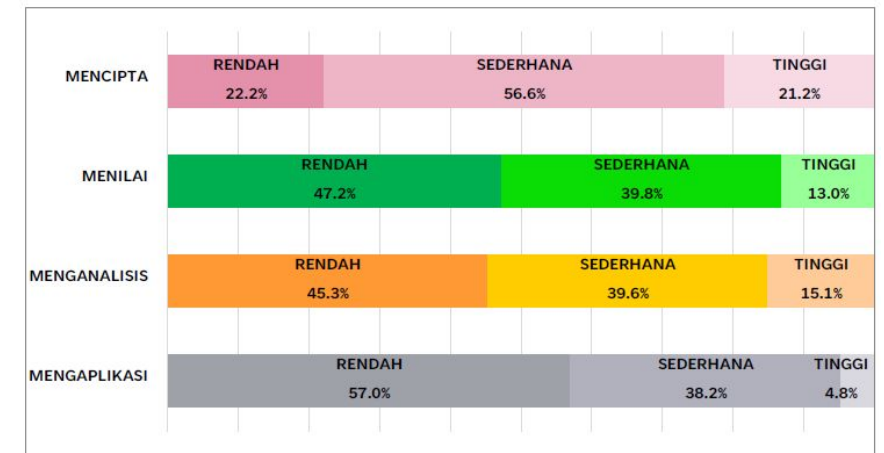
MENCIPTA
RENDAH 22.2%
SEDERHANA 56.6%
TINGGI 21.2%

MENILAI
RENDAH 47.2%
SEDERHANA 39.8%
TINGGI 13.0%

MENGANALISIS
RENDAH 45.3%
SEDERHANA 39.6%
TINGGI 15.1%

MENGAPLIKASI
RENDAH 57.0%
SEDERHANA 38.2%
TINGGI 4.8%